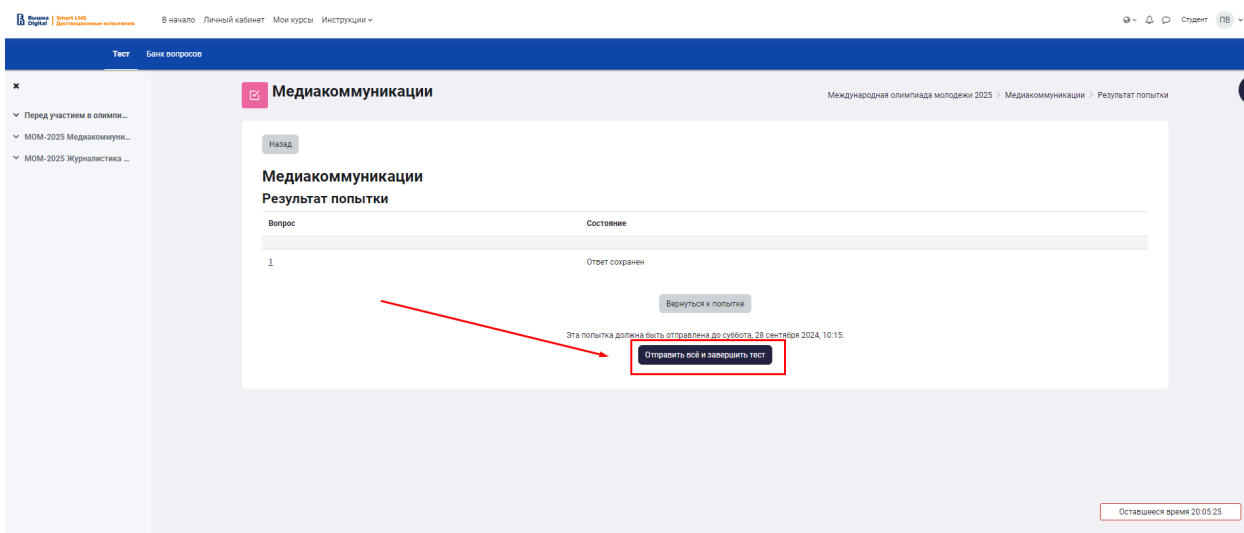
Вышка Digital | Smart LMS Дистанционные испытания

В начало Личный кабинет Мои курсы Инструкции

Студент ПВ

Тест Банк вопросов

×

Перед участием в олимпи...

МОМ-2025 Медиакоммуни...

МОМ-2025 Журналистика ...

Медиакоммуникации

Международная олимпиада молодежи 2025 > Медиакоммуникации > Результат попытки

Назад

Медиакоммуникации

Результат попытки

| Вопрос | Состояние |
|---|---|
| | |
| 1 | Ответ сохранен |

Вернуться к попытке

Эта попытка должна быть отправлена до суббота, 28 сентября 2024, 10:15.

Отправить всё и завершить тест

Оставшееся время 20:05:25